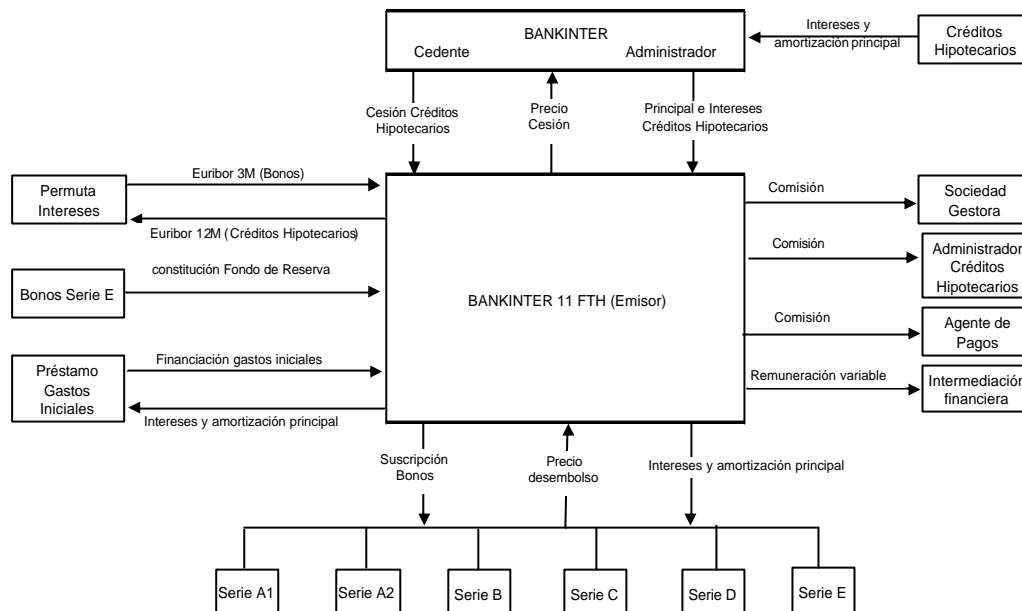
BANKINTER
Cedente
Administrador

Intereses y amortización principal

Créditos Hipotecarios

Cesión Créditos Hipotecarios

Precio Cesión

Principal e Intereses Créditos Hipotecarios

Permuta Intereses

Euribor 3M (Bonos)

Euribor 12M (Créditos Hipotecarios)

Bonos Serie E

constitución Fondo de Reserva

Préstamo Gastos Iniciales

Financiación gastos iniciales

Intereses y amortización principal

BANKINTER 11 FTH (Emisor)

Comisión

Sociedad Gestora

Comisión

Administrador Créditos Hipotecarios

Comisión

Agente de Pagos

Remuneración variable

Intermediación financiera

Suscripción Bonos

Precio desembolso

Intereses y amortización principal

Serie A1

Serie A2

Serie B

Serie C

Serie D

Serie E